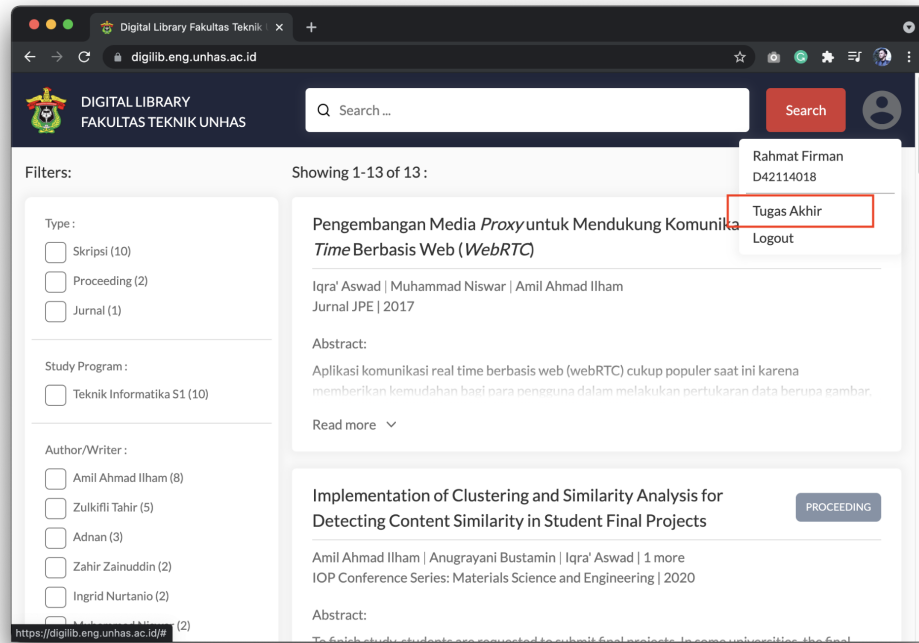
Digital Library Fakultas Teknik

digilib.eng.unhas.ac.id

DIGITAL LIBRARY
FAKULTAS TEKNIK UNHAS

Search ...

Search

Rahmat Firman
D42114018

Tugas Akhir

Logout

Filters:

Type :

Skripsi (10)

Proceeding (2)

Jurnal (1)

Study Program :

Teknik Informatika S1 (10)

Author/Writer :

Amil Ahmad Ilham (8)

Zulkifli Tahir (5)

Adnan (3)

Zahir Zainuddin (2)

Ingrid Nurtanio (2)

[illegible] (2)

https://digilib.eng.unhas.ac.id/#

Showing 1-13 of 13 :

Pengembangan Media *Proxy* untuk Mendukung Komunika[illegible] *Time* Berbasis Web (*WebRTC*)

Iqra' Aswad | Muhammad Niswar | Amil Ahmad Ilham
Jurnal JPE | 2017

Abstract:

Aplikasi komunikasi real time berbasis web (webRTC) cukup populer saat ini karena memberikan kemudahan bagi para pengguna dalam melakukan pertukaran data berupa gambar,

Read more

Implementation of Clustering and Similarity Analysis for Detecting Content Similarity in Student Final Projects

PROCEEDING

Amil Ahmad Ilham | Anugrayani Bustamin | Iqra' Aswad | 1 more
IOP Conference Series: Materials Science and Engineering | 2020

Abstract:

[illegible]